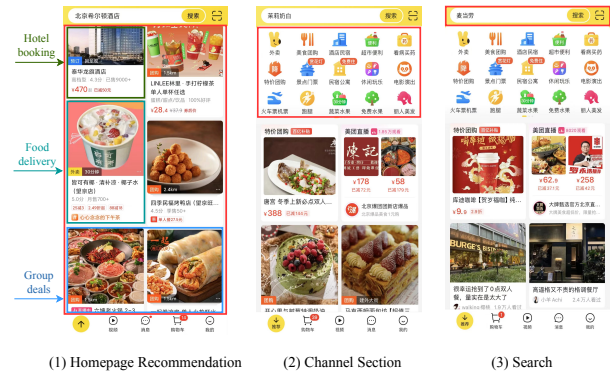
北京希尔顿酒店 搜索

Hotel booking

Food delivery

Group deals

泰华龙源酒店

¥470起

UNLEE林里 · 李打柠檬茶 单人单杯任选

¥28.4

娃可有限 · 清补凉 · 椰子水(望京店)

心仪冰凉的下午茶

四季民福烤鸭店(望京店)

单人套餐

大牌爆款必属 2+3

推荐 购物车 消息 视频 我的

(1) Homepage Recommendation

茉莉奶白 搜索

外卖 美食团购 酒店民宿 超市便利 看病买药

特价团购 景点门票 民宿公寓 休闲玩乐 电影演出

火车票机票 跑腿 蔬菜水果 免费水果 新人美发

特价团购

美团直播

唐宫 冬季上新必点双人...

¥388

¥176

¥58

(2) Channel Section

麦当劳 搜索

外卖 美食团购 酒店民宿 超市便利 看病买药

特价团购 景点门票 民宿公寓 休闲玩乐 电影演出

火车票机票 跑腿 蔬菜水果 免费水果 新人美发

特价团购

美团直播

库迪咖啡【赏多福咖】饮...

¥9.9

¥62.8

¥29.8

(3) Search